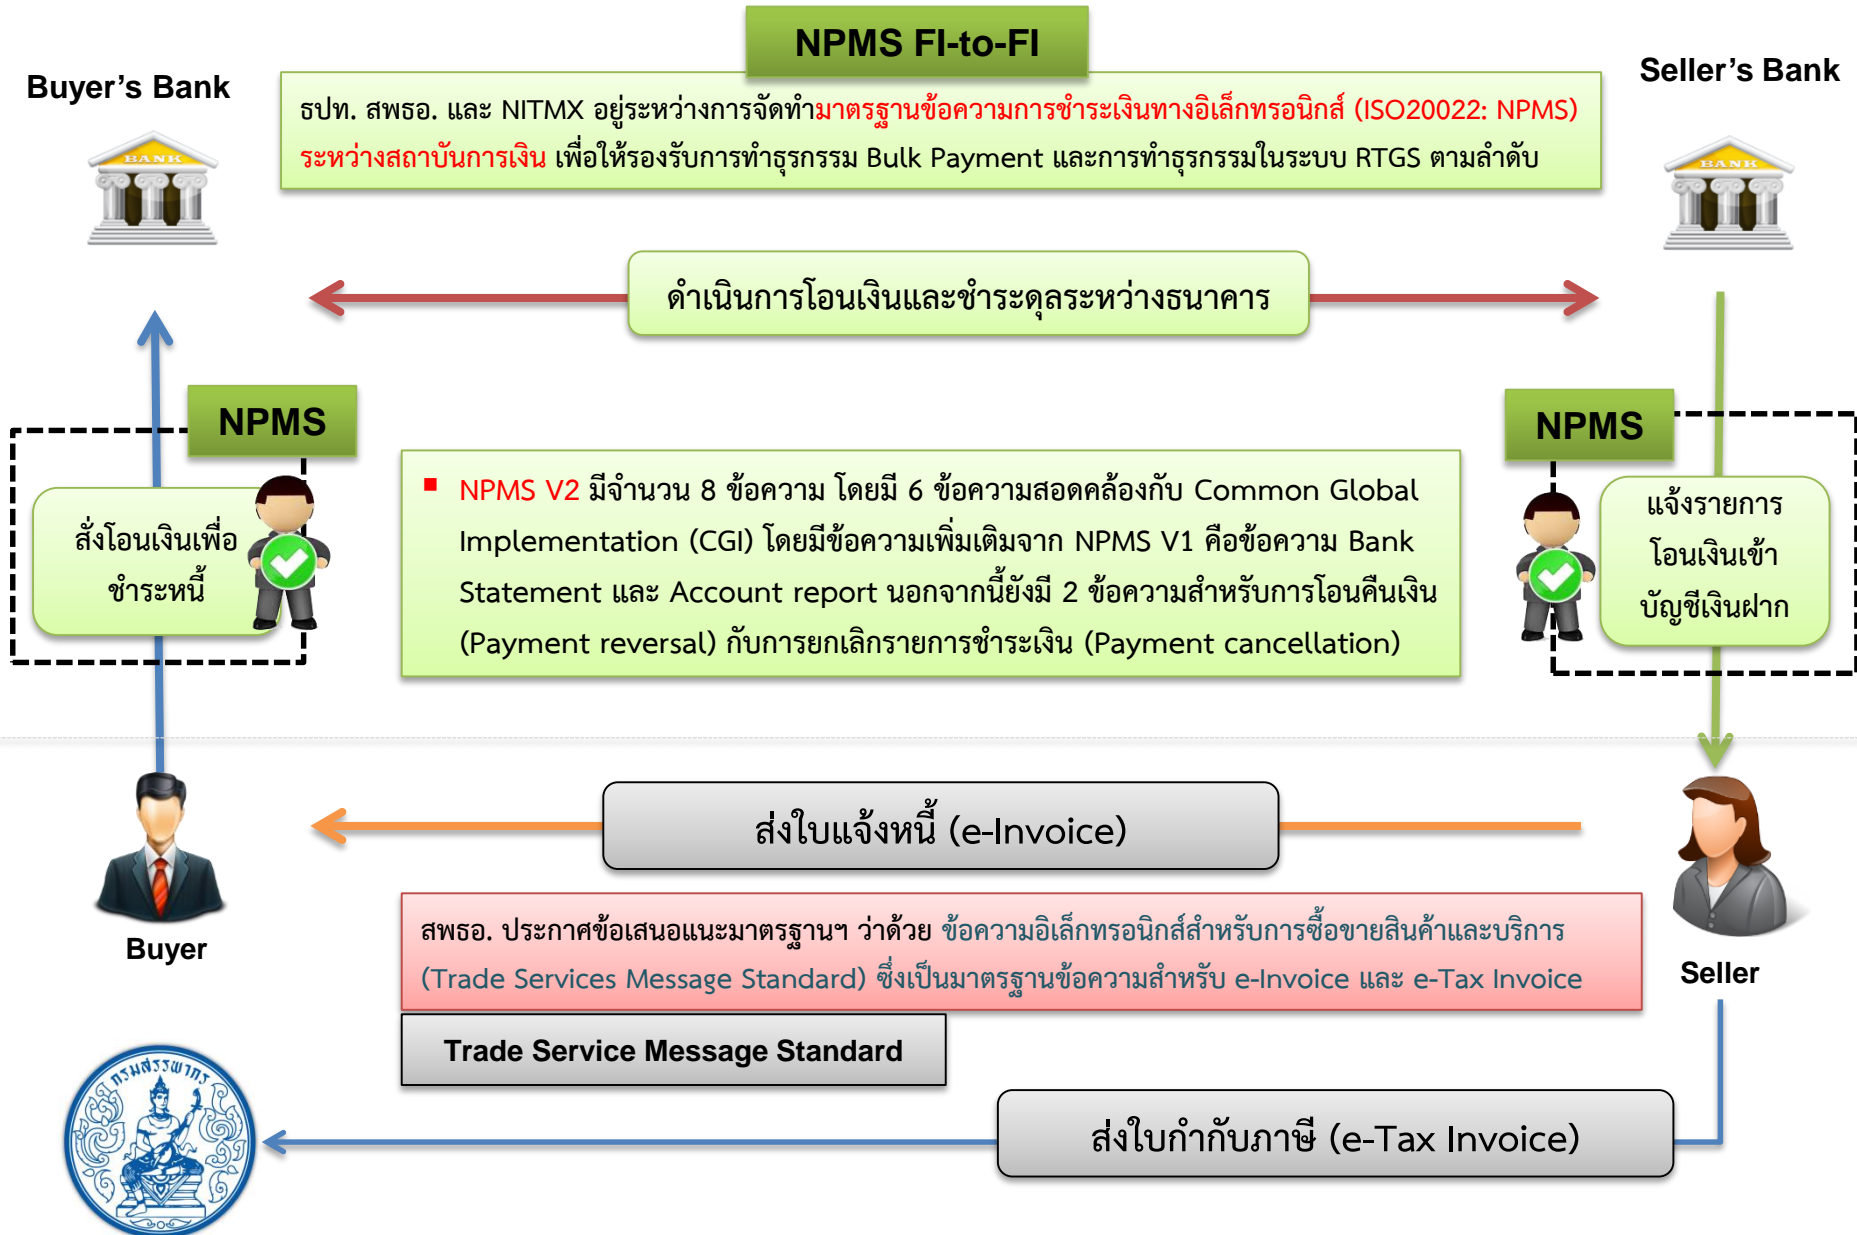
NPMS FI-to-FI

Buyer's Bank

Seller's Bank

BANK

BANK

ธปท. สพธอ. และ NITMX อยู่ระหว่างการจัดทำมาตรฐานข้อความการชำระเงินทางอิเล็กทรอนิกส์ (ISO20022: NPMS) ระหว่างสถาบันการเงิน เพื่อให้รองรับการทำธุรกรรม Bulk Payment และการทำธุรกรรมในระบบ RTGS ตามลำดับ

ดำเนินการโอนเงินและชำระดุลระหว่างธนาคาร

NPMS

สั่งโอนเงินเพื่อชำระหนี้

NPMS

แจ้งรายการโอนเงินเข้าบัญชีเงินฝาก

NPMS V2 มีจำนวน 8 ข้อความ โดยมี 6 ข้อความสอดคล้องกับ Common Global Implementation (CGI) โดยมีข้อความเพิ่มเติมจาก NPMS V1 คือข้อความ Bank Statement และ Account report นอกจากนี้ยังมี 2 ข้อความสำหรับการโอนคืนเงิน (Payment reversal) กับการยกเลิกรายการชำระเงิน (Payment cancellation)

ส่งใบแจ้งหนี้ (e-Invoice)

Buyer

Seller

สพธอ. ประกาศข้อเสนอแนะมาตรฐานฯ ว่าด้วย ข้อความอิเล็กทรอนิกส์สำหรับการซื้อขายสินค้าและบริการ (Trade Services Message Standard) ซึ่งเป็นมาตรฐานข้อความสำหรับ e-Invoice และ e-Tax Invoice

Trade Service Message Standard

กรมสรรพากร

ส่งใบกำกับภาษี (e-Tax Invoice)